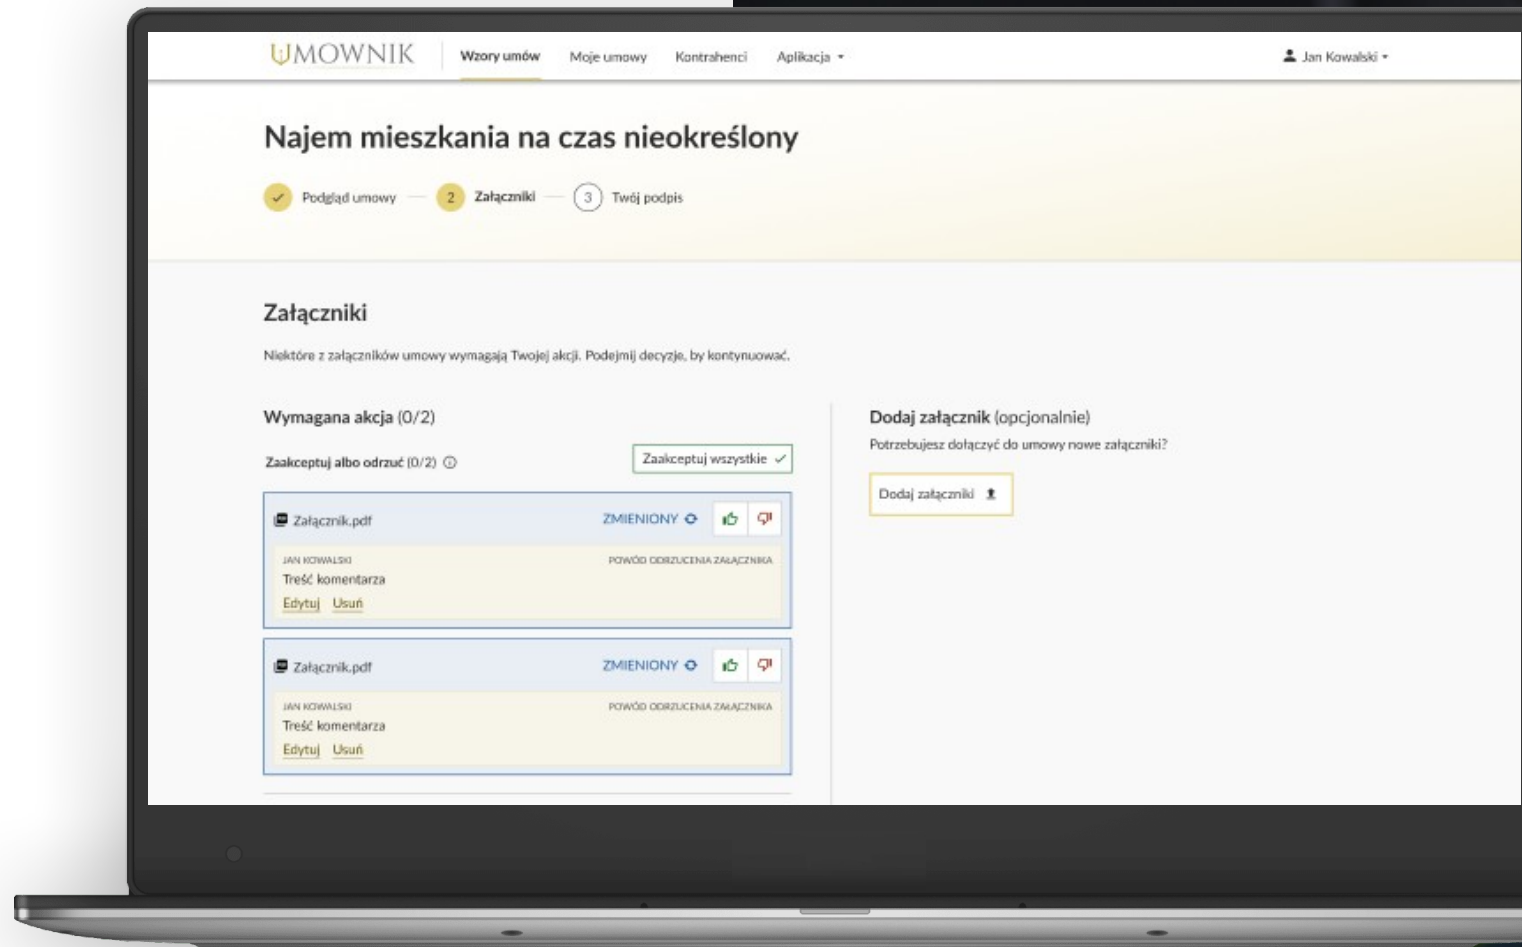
UMOWNIK Wzory umów Moje umowy Kontrahenci Aplikacja Jan Kowalski

Najem mieszkania na czas nieokreślony

Podgląd umowy 2 Załączniki 3 Twój podpis

Załączniki

Niektóre z załączników umowy wymagają Twojej akcji. Podejmij decyzje, by kontynuować.

Wymagana akcja (0/2)

Zaakceptuj albo odrzuć (0/2)

Zaakceptuj wszystkie

Załącznik.pdf ZMIENIONY

JAN KOWALSKI POWÓD ODRZUCENIA ZAŁĄCZNIKA

Treść komentarza

Edytuj Usuń

Załącznik.pdf ZMIENIONY

JAN KOWALSKI POWÓD ODRZUCENIA ZAŁĄCZNIKA

Treść komentarza

Edytuj Usuń

Dodaj załącznik (opcjonalnie)

Potrzebujesz dołączyć do umowy nowe załączniki?

Dodaj załączniki